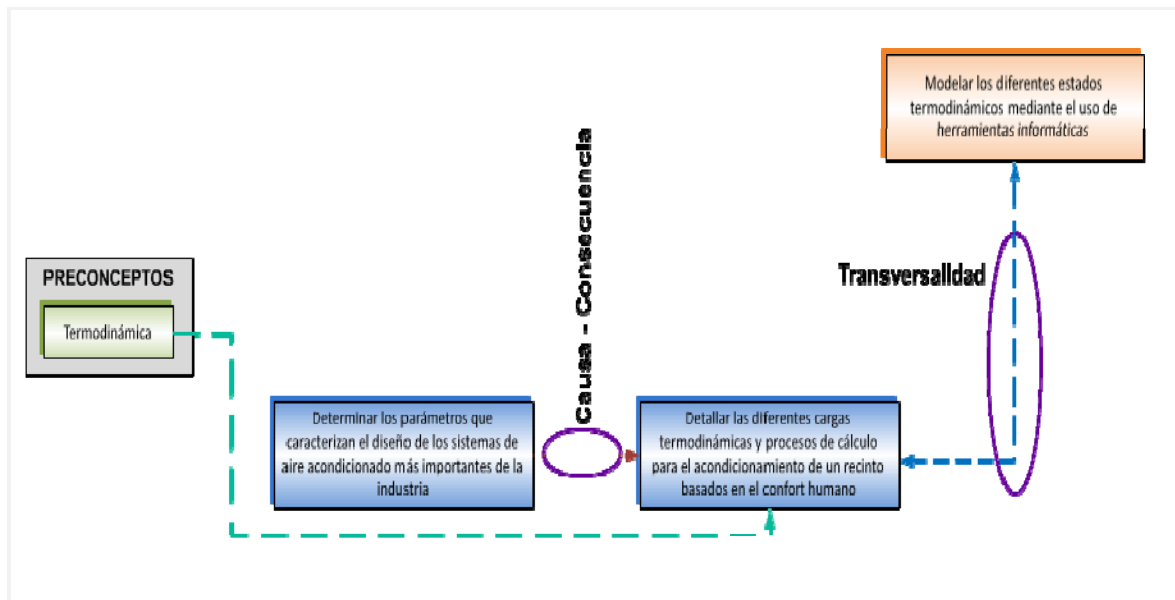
Modelar los diferentes estados termodinámicos mediante el uso de herramientas informáticas

PRECONCEPTOS

Termodinámica

Causa - Consecuencia

Transversalidad

Determinar los parámetros que caracterizan el diseño de los sistemas de aire acondicionado más importantes de la industria

Detallar las diferentes cargas termodinámicas y procesos de cálculo para el acondicionamiento de un recinto basados en el confort humano